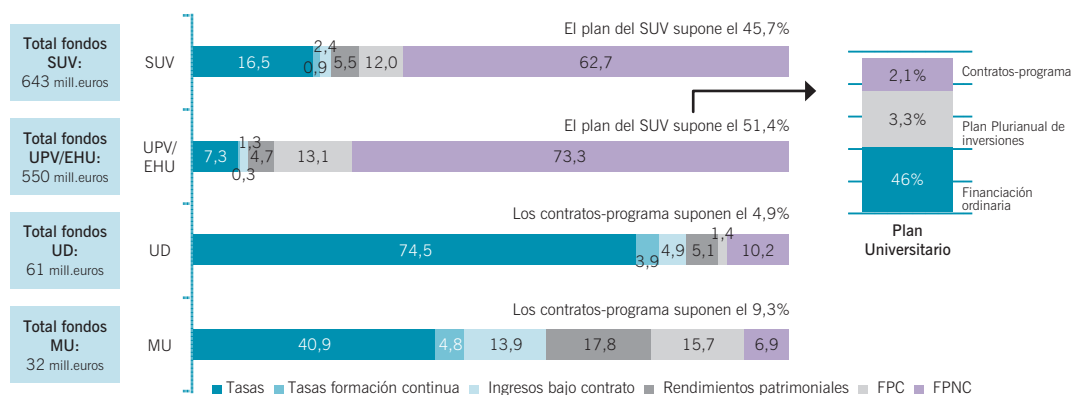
Total fondos SUV: 643 mill.euros

SUV

El plan del SUV supone el 45,7%

16,5 | 2,4 | 0,9 | 5,5 | 12,0 | 62,7

Total fondos UPV/EHU: 550 mill.euros

UPV/EHU

El plan del SUV supone el 51,4%

7,3 | 1,3 | 0,3 | 4,7 | 13,1 | 73,3

Total fondos UD: 61 mill.euros

UD

Los contratos-programa suponen el 4,9%

74,5 | 3,9 | 4,9 | 5,1 | 1,4 | 10,2

Total fondos MU: 32 mill.euros

MU

Los contratos-programa suponen el 9,3%

40,9 | 4,8 | 13,9 | 17,8 | 15,7 | 6,9

Tasas  Tasas formación continua  Ingresos bajo contrato  Rendimientos patrimoniales  FPC  FPNC

2,1% Contratos-programa

3,3% Plan Plurianual de inversiones

46% Financiación ordinaria

Plan Universitario